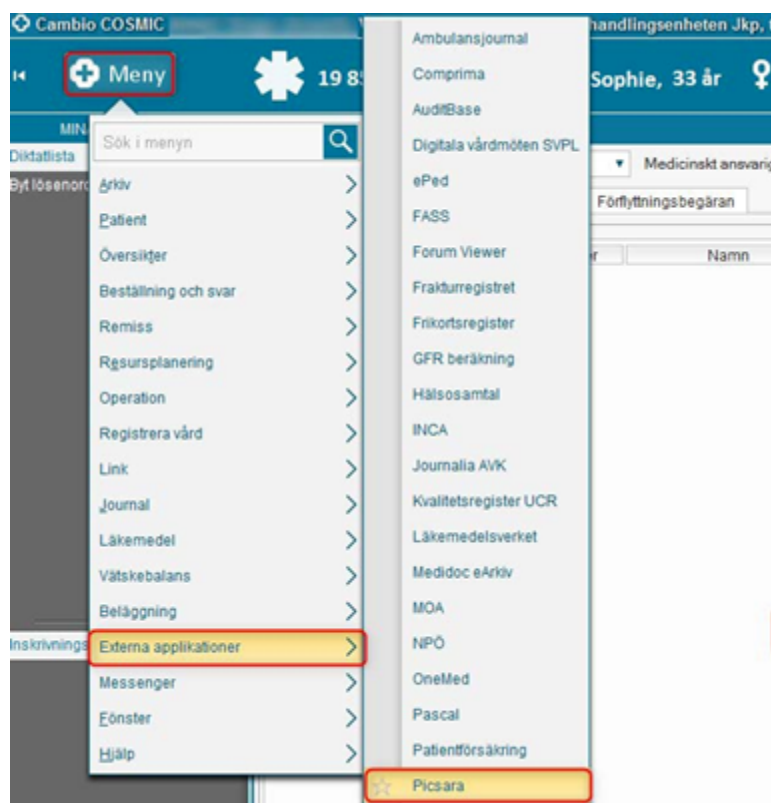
Cambio COSMIC
handlingsenheten Jkp,
Meny
19 8
Sophie, 33 år
MIN
Diktatlista
Byt lösenord
Sök i menyn
Arkiv
Patient
Översikter
Beställning och svar
Remiss
Resursplanering
Operation
Registrera vård
Link
Journal
Läkemedel
Vätskebalans
Beläggning
Externa applikationer
Messenger
Fönster
Hjälp
Inskrivnings
Ambulansjournal
Comprima
AuditBase
Digitala vårdmöten SVPL
ePed
FASS
Forum Viewer
Frakturregistret
Frikortsregister
GFR beräkning
Hälsosamtal
INCA
Journalia AVK
Kvalitetsregister UCR
Läkemedelsverket
Medidoc eArkiv
MOA
NPÖ
OneMed
Pascal
Patientförsäkring
Picsara
Medicinskt ansvarig
Förflyttningsbegäran
Namn